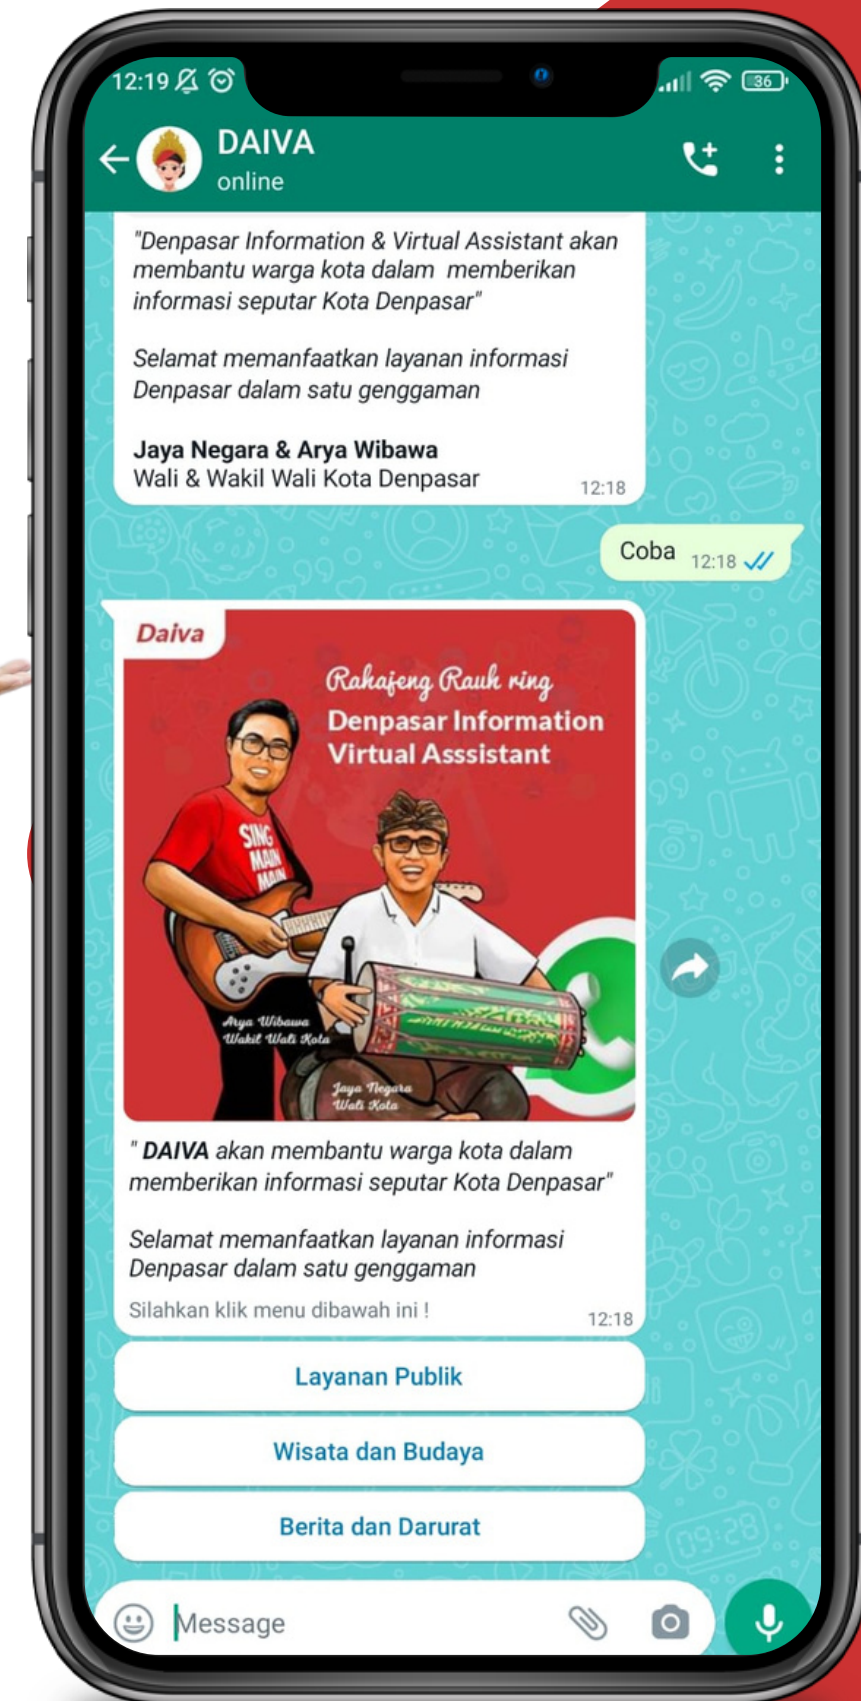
12:19

36

DAIVA
online

"Denpasar Information & Virtual Assistant akan membantu warga kota dalam memberikan informasi seputar Kota Denpasar"

Selamat memanfaatkan layanan informasi Denpasar dalam satu genggaman

**Jaya Negara & Arya Wibawa**
Wali & Wakil Wali Kota Denpasar
12:18

Coba 12:18

Daiva

Rahajeng Rauh ring
Denpasar Information Virtual Asssistant

SING MAIN MAIN

Arya Wibawa
Wakil Wali Kota

Jaya Negara
Wali Kota

" **DAIVA** akan membantu warga kota dalam memberikan informasi seputar Kota Denpasar"

Selamat memanfaatkan layanan informasi Denpasar dalam satu genggaman

Silahkan klik menu dibawah ini !
12:18

Layanan Publik

Wisata dan Budaya

Berita dan Darurat

Message

09:28